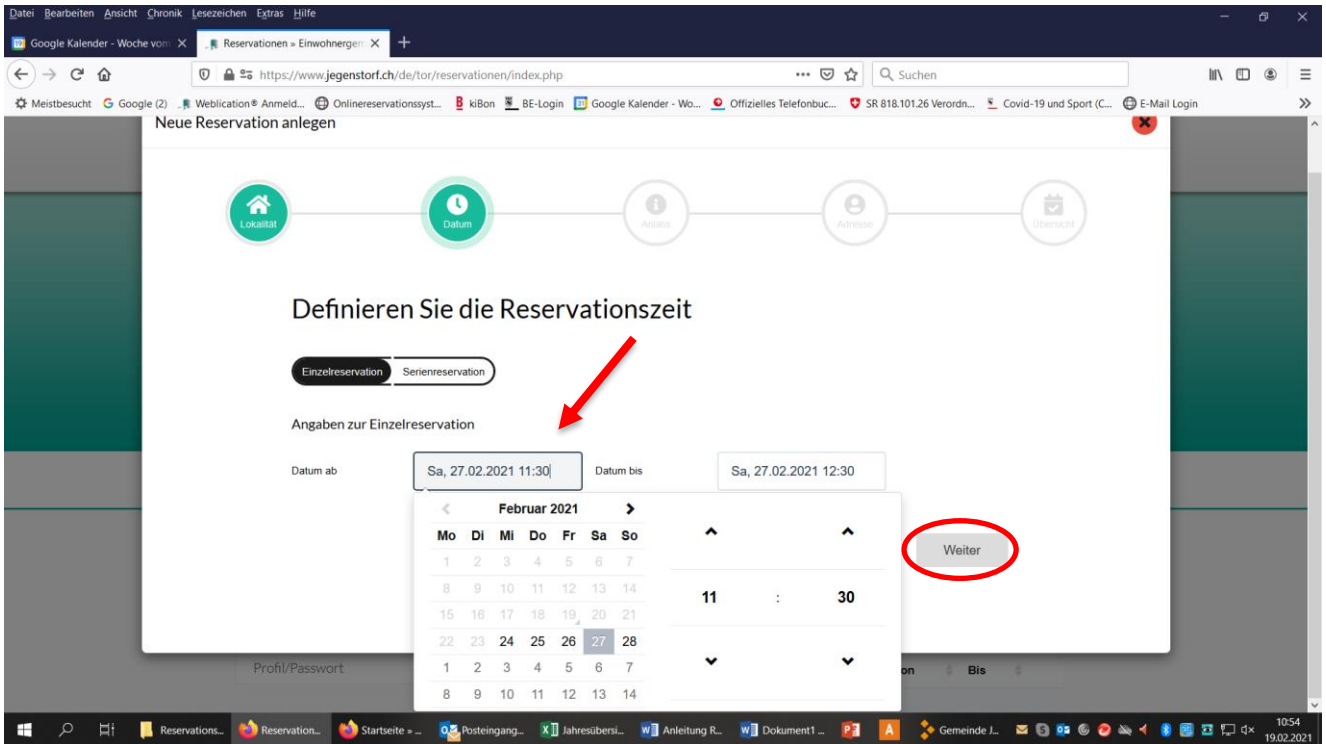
Datei Bearbeiten Ansicht Chronik Lesezeichen Extras Hilfe

Google Kalender - Woche vom ✕ | Reservationen » Einwohnergem ✕ | +

https://www.jegenstorf.ch/de/tor/reservationen/index.php ··· Suchen

Meistbesucht Google (2) Weblication® Anmeld... Onlinereservationssyst... kiBon BE-Login Google Kalender - Wo... Offizielles Telefonbuc... SR 818.101.26 Verordn... Covid-19 und Sport (C... E-Mail Login

Neue Reservation anlegen

Lokalität Datum Anlass Adresse Übersicht

Definieren Sie die Reservationszeit

Einzelreservation Serienreservation

Angaben zur Einzelreservation

Datum ab Sa, 27.02.2021 11:30 Datum bis Sa, 27.02.2021 12:30

Februar 2021

| Mo | Di | Mi | Do | Fr | Sa | So |
|---|---|---|---|---|---|---|
| 1 | 2 | 3 | 4 | 5 | 6 | 7 |
| 8 | 9 | 10 | 11 | 12 | 13 | 14 |
| 15 | 16 | 17 | 18 | 19 | 20 | 21 |
| 22 | 23 | 24 | 25 | 26 | 27 | 28 |
| 1 | 2 | 3 | 4 | 5 | 6 | 7 |
| 8 | 9 | 10 | 11 | 12 | 13 | 14 |

11 : 30

Weiter

Profil/Passwort on Bis

Reservations... Reservation... Startseite »... Posteingang... Jahresübersi... Anleitung R... Dokument1 ... Gemeinde J... 10:54 19.02.2021